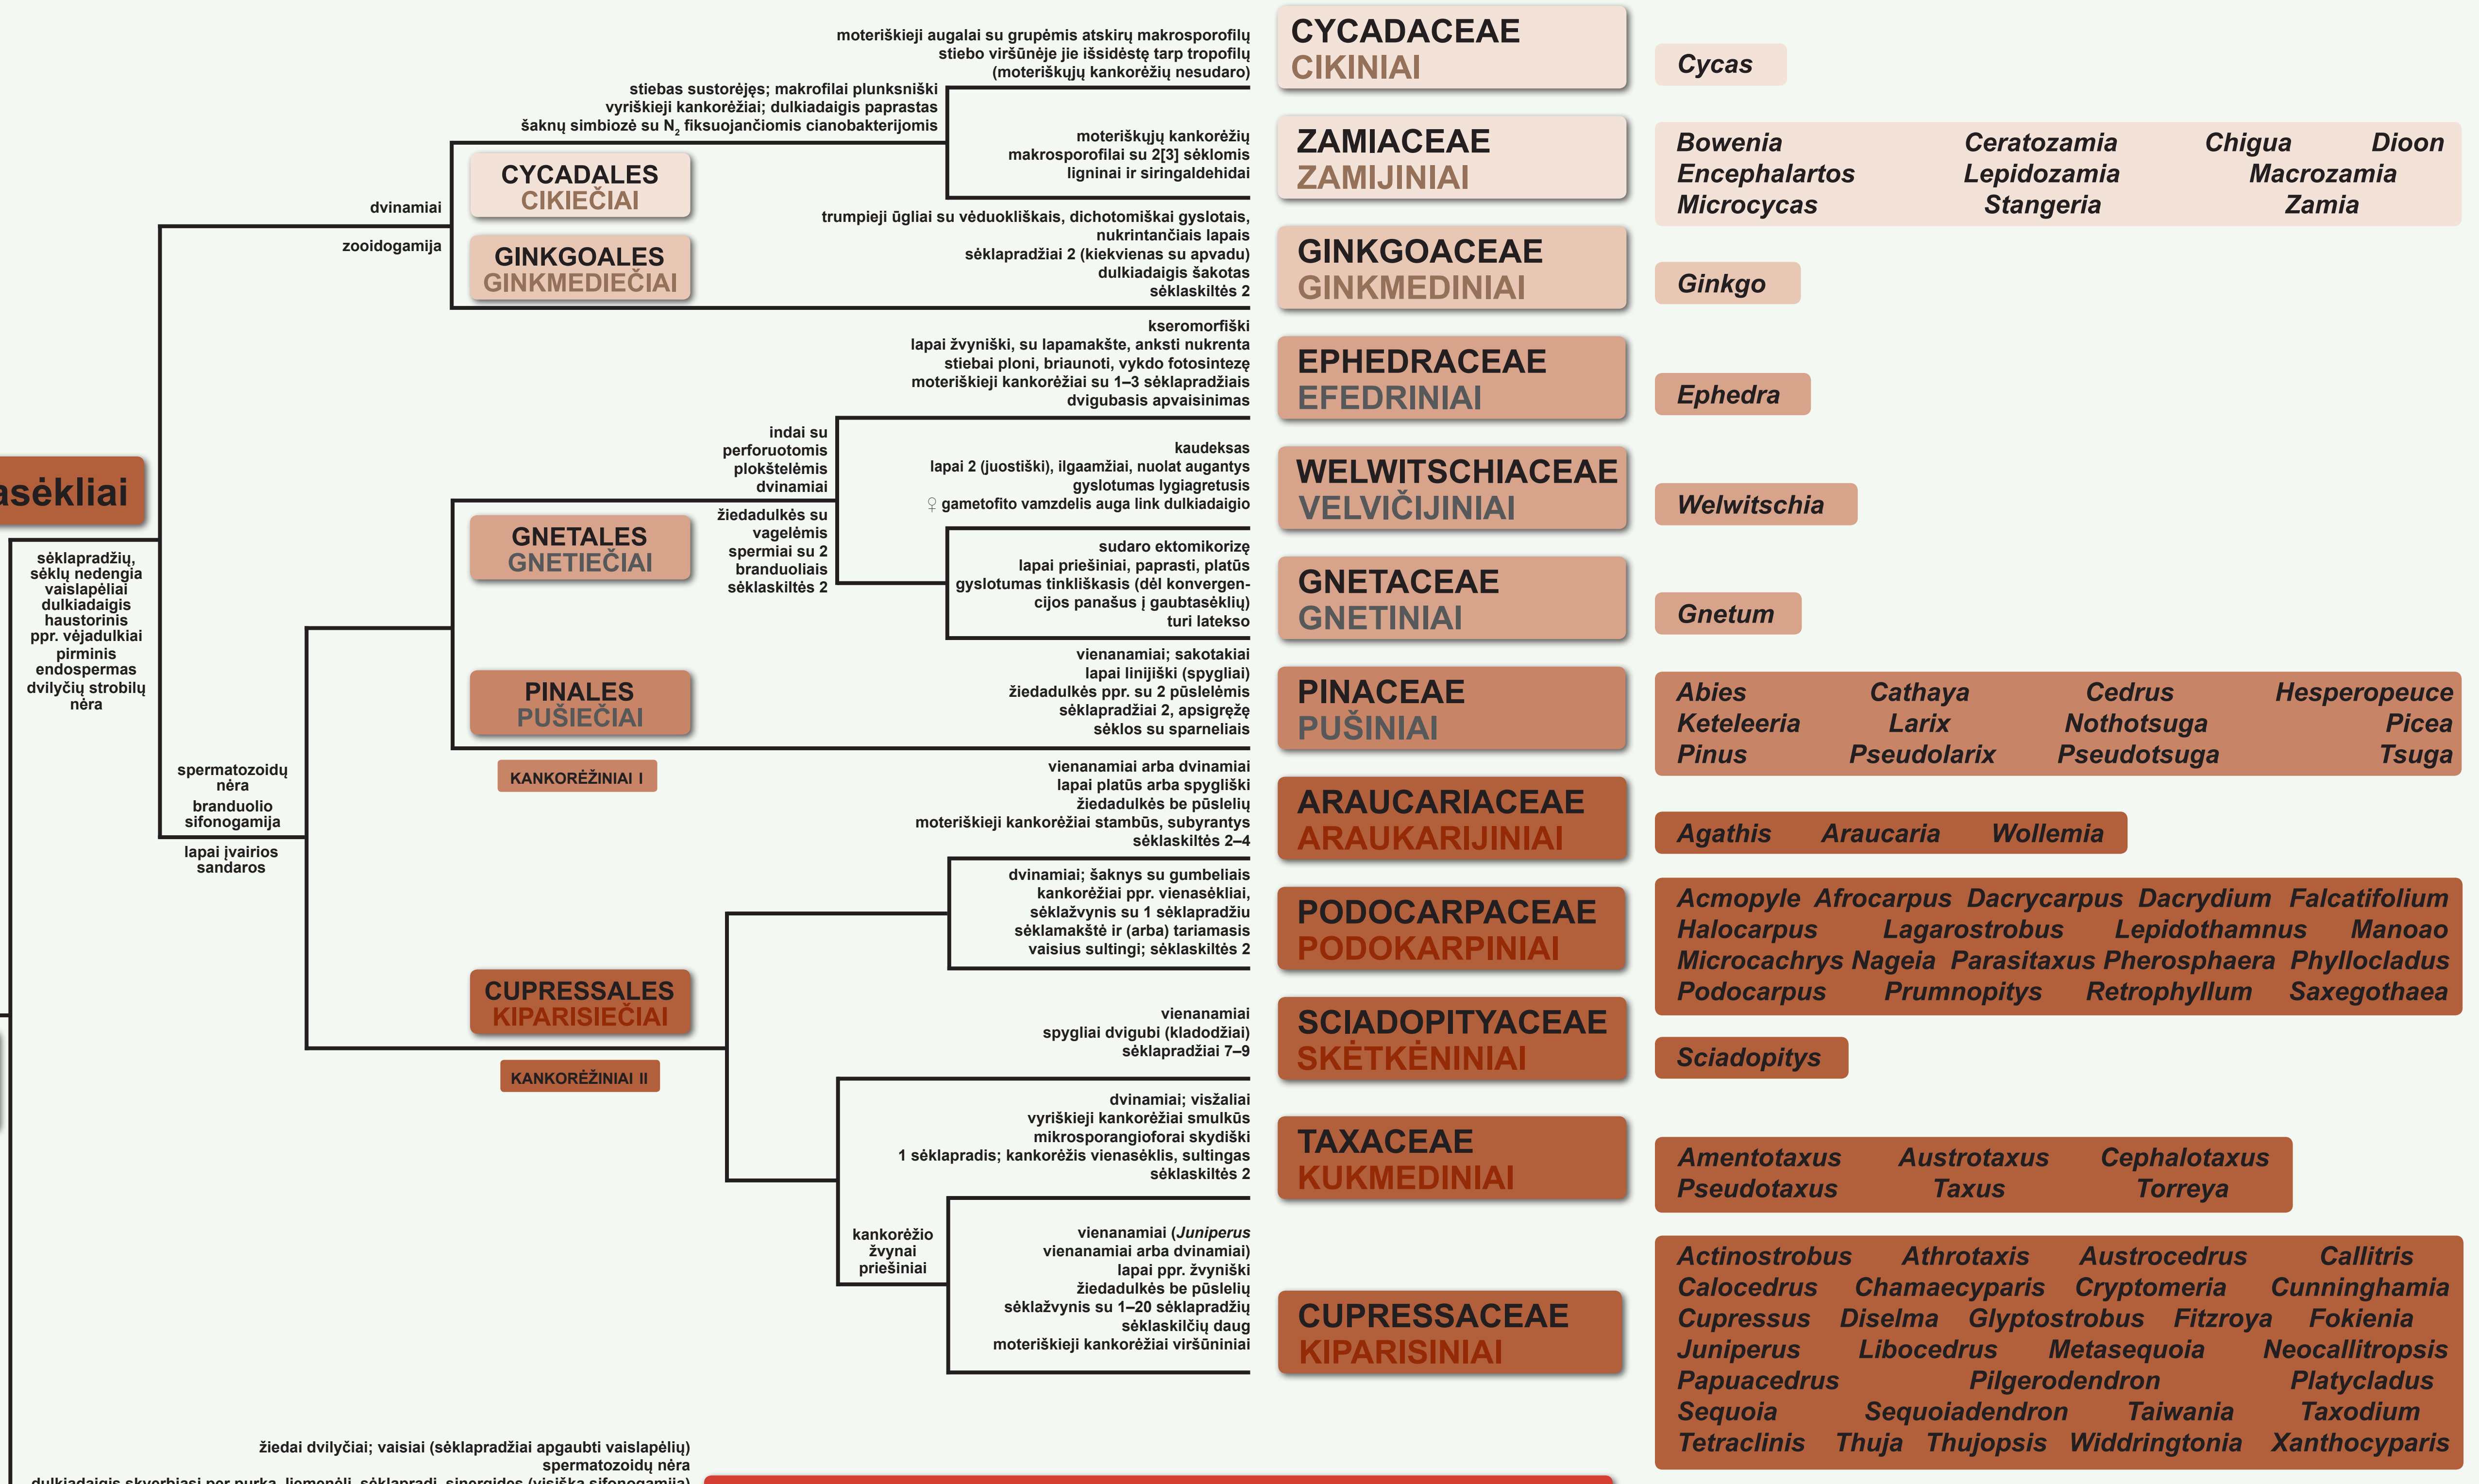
asėkliai

sėklapradžių, sėklų nedengia vaislapėliai
dulkiadaigis haustorinis
ppr. vėjadulkiai
pirminis endospermas
dvilyčių strobilų nėra

dvinamiai
zooidogamija

CYCADALES
CIKIEČIAI

GINKGOALES
GINKMEDIEČIAI

stiebas sustorėjęs; makrofilai plunksniški
vyriškieji kankorėžiai; dulkiadaigis paprastas
šaknų simbiozė su $N_2$ fiksuojančiomis cianobakterijomis

moteriškieji augalai su grupėmis atskirų makrosporofilų
stiebo viršūnėje jie išsidėstę tarp tropofilų
(moteriškųjų kankorėžių nesudaro)

CYCADACEAE
CIKINIAI

Cycas

moteriškųjų kankorėžių
makrosporofilai su 2[3] sėklomis
ligninai ir siringaldehidai

ZAMIACEAE
ZAMIJINIAI

Bowenia Ceratozamia Chigua Dioon
Encephalartos Lepidozamia Macrozamia
Microcycas Stangeria Zamia

trumpieji ūgliai su vėduokliškais, dichotomiškai gyslotais, nukrintančiais lapais
sėklapradžiai 2 (kiekvienas su apvadu)
dulkiadaigis šakotas
sėklaskiltės 2

GINKGOACEAE
GINKMEDINIAI

Ginkgo

kseromorfiški
lapai žvyniški, su lapamakšte, anksti nukrenta
stiebai ploni, briaunoti, vykdo fotosintezę
moteriškieji kankorėžiai su 1–3 sėklapradžiais
dvigubasis apvaisinimas

EPHEDRACEAE
EFEDRINIAI

Ephedra

indai su perforuotomis plokštelėmis
dvinamiai

kaudeksas
lapai 2 (juostiški), ilgaamžiai, nuolat augantys
gyslotumas lygiagretusis
♀ gametofito vamzdelis auga link dulkiadaigio

WELWITSCHIACEAE
VELVIČIJINIAI

Welwitschia

GNETALES
GNETIEČIAI

žiedadulkės su vagelėmis
spermiai su 2 branduoliais
sėklaskiltės 2

sudaro ektomikorizę
lapai priešiniai, paprasti, platūs
gyslotumas tinkliškasis (dėl konvergencijos panašus į gaubtasėklių)
turi latekso

GNETACEAE
GNETINIAI

Gnetum

PINALES
PUŠIEČIAI

vienanamiai; sakotakiai
lapai linijiški (spygliai)
žiedadulkės ppr. su 2 pūslelėmis
sėklapradžiai 2, apsigręžę
sėklos su sparneliais

PINACEAE
PUŠINIAI

Abies Cathaya Cedrus Hesperopeuce
Keteleeria Larix Nothotsuga Picea
Pinus Pseudolarix Pseudotsuga Tsuga

KANKORĖŽINIAI I

spermatozoidų nėra
branduolio sifonogamija

lapai įvairios sandaros

vienanamiai arba dvinamiai
lapai platūs arba spygliški
žiedadulkės be pūslelių
moteriškieji kankorėžiai stambūs, subyrantys
sėklaskiltės 2–4

ARAUCARIACEAE
ARAUKARIJINIAI

Agathis Araucaria Wollemia

dvinamiai; šaknys su gumbeliais
kankorėžiai ppr. vienasėkliai,
sėklažvynis su 1 sėklapradžiu
sėklamakštė ir (arba) tariamasis vaisius sultingi; sėklaskiltės 2

PODOCARPACEAE
PODOKARPINIAI

Acmopyle Afrocarpus Dacrycarpus Dacrydium Falcatifolium
Halocarpus Lagarostrobus Lepidothamnus Manoao
Microcachrys Nageia Parasitaxus Pherosphaera Phyllocladus
Podocarpus Prumnopitys Retrophyllum Saxegothaea

CUPRESSALES
KIPARISIEČIAI

KANKORĖŽINIAI II

vienanamiai
spygliai dvigubi (kladodžiai)
sėklapradžiai 7–9

SCIADOPITYACEAE
SKĖTKĖNINIAI

Sciadopitys

dvinamiai; visžaliai
vyriškieji kankorėžiai smulkūs
mikrosporangioforai skydiški
1 sėklapradis; kankorėžis vienasėklis, sultingas
sėklaskiltės 2

TAXACEAE
KUKMEDINIAI

Amentotaxus Austrotaxus Cephalotaxus
Pseudotaxus Taxus Torreya

kankorėžio žvynai priešiniai

vienanamiai (Juniperus vienanamiai arba dvinamiai)
lapai ppr. žvyniški
žiedadulkės be pūslelių
sėklažvynis su 1–20 sėklapradžių
sėklaskilčių daug
moteriškieji kankorėžiai viršūniniai

CUPRESSACEAE
KIPARISINIAI

Actinostrobus Athrotaxis Austrocedrus Callitris
Calocedrus Chamaecyparis Cryptomeria Cunninghamia
Cupressus Diselma Glyptostrobus Fitzroya Fokienia
Juniperus Libocedrus Metasequoia Neocallitropsis
Papuacedrus Pilgerodendron Platycladus
Sequoia Sequoiadendron Taiwania Taxodium
Tetraclinis Thuja Thujopsis Widdringtonia Xanthocyparis

žiedai dvilyčiai; vaisiai (sėklapradžiai apgaubti vaislapėlių)
spermatozoidų nėra
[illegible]